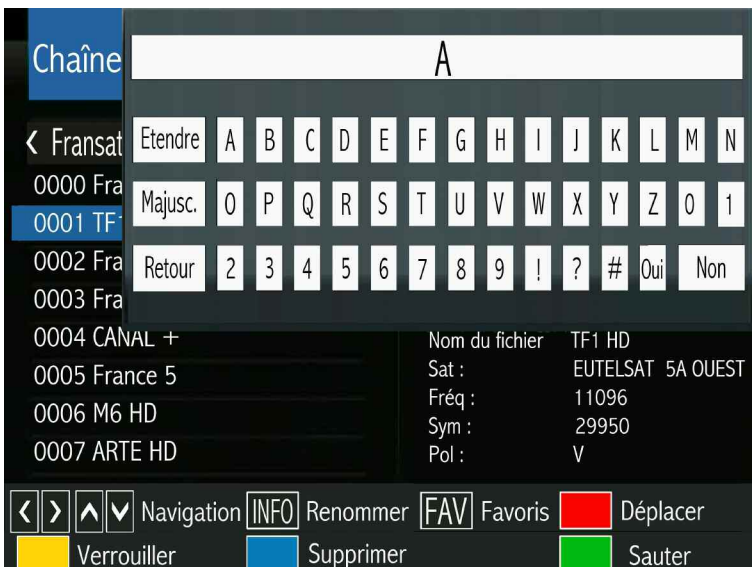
Chaîne

A

Etendre A B C D E F G H I J K L M N
Majusc. O P Q R S T U V W X Y Z 0 1
Retour 2 3 4 5 6 7 8 9 ! ? # Oui Non

‹ Fransat
0000 Fra
0001 TF
0002 Fra
0003 Fra
0004 CANAL +
0005 France 5
0006 M6 HD
0007 ARTE HD

Nom du fichier TF1 HD
Sat : EUTELSAT 5A OUEST
Fréq : 11096
Sym : 29950
Pol : V

‹ › ∧ ∨ Navigation INFO Renommer FAV Favoris Déplacer
Verrouiller Supprimer Sauter